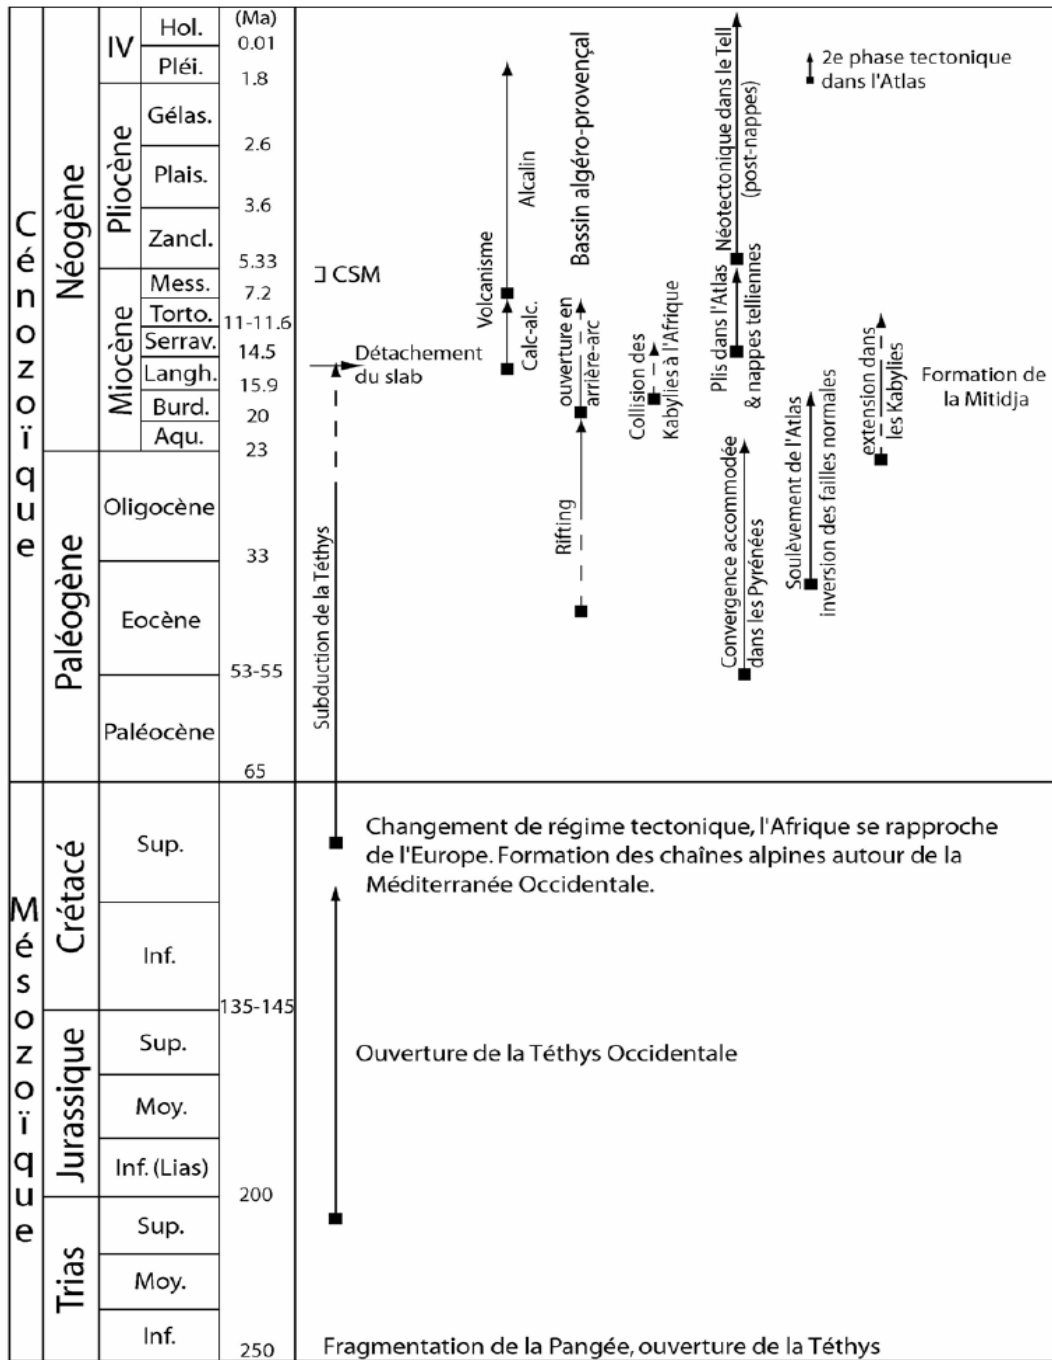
Cénozoïque

Néogène

IV

Hol.

Pléi.

Pliocène

Gélas.

Plais.

Zancl.

Miocène

Mess.

Torto.

Serrav.

Langh.

Burd.

Aqu.

Paléogène

Oligocène

Eocène

Paléocène

(Ma)
0.01
1.8
2.6
3.6
5.33
7.2
11-11.6
14.5
15.9
20
23
33
53-55
65

Mésozoïque

Crétacé

Sup.

Inf.

Jurassique

Sup.

Moy.

Inf. (Lias)

Trias

Sup.

Moy.

Inf.

135-145
200
250

CSM

Détachement du slab

Subduction de la Téthys

Volcanisme

Calc-alc.

Alcalin

Bassin algéro-provençal

ouverture en arrière-arc

Rifting

Collision des Kabylies à l'Afrique

Convergence accommodée dans les Pyrénées

Plis dans l'Atlas & nappes telliennes

Néotectonique dans le Tell (post-nappes)

Soulèvement de l'Atlas inversion des failles normales

extension dans les Kabylies

2e phase tectonique dans l'Atlas

Formation de la Mitidja

Changement de régime tectonique, l'Afrique se rapproche de l'Europe. Formation des chaînes alpines autour de la Méditerranée Occidentale.

Ouverture de la Téthys Occidentale

Fragmentation de la Pangée, ouverture de la Téthys